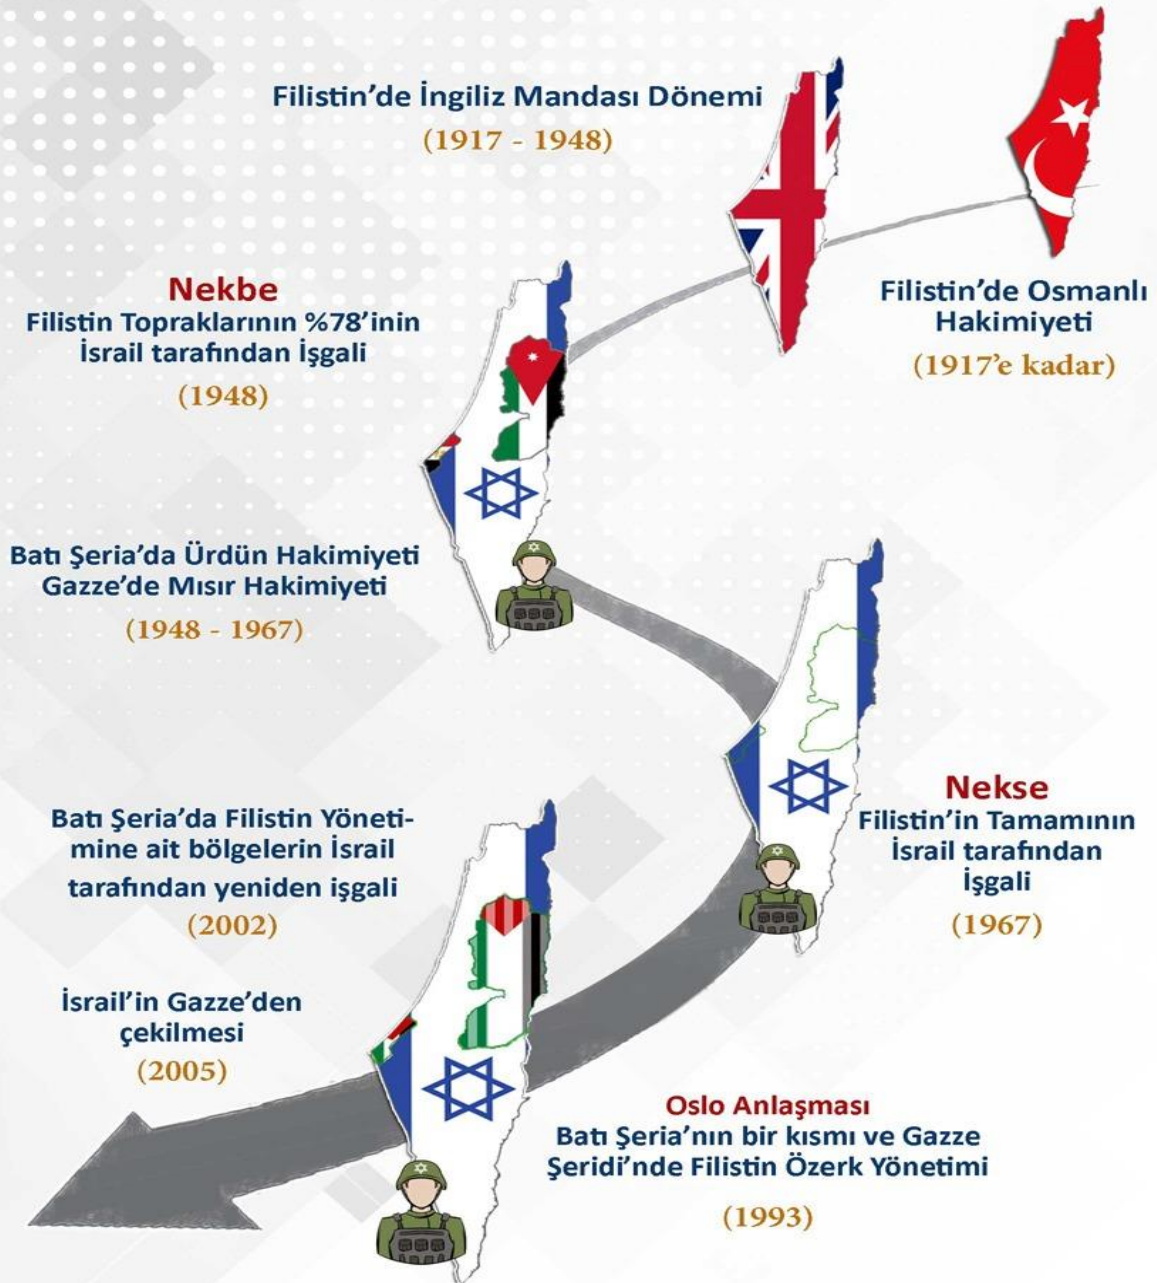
Filistin'de İngiliz Mandası Dönemi
(1917 - 1948)

Filistin'de Osmanlı Hakimiyeti
(1917'e kadar)

Nekbe
Filistin Topraklarının %78'inin İsrail tarafından İşgali
(1948)

Batı Şeria'da Ürdün Hakimiyeti
Gazze'de Mısır Hakimiyeti
(1948 - 1967)

Nekse
Filistin'in Tamamının İsrail tarafından İşgali
(1967)

Batı Şeria'da Filistin Yönetimine ait bölgelerin İsrail tarafından yeniden işgali
(2002)

İsrail'in Gazze'den çekilmesi
(2005)

Oslo Anlaşması
Batı Şeria'nın bir kısmı ve Gazze Şeridi'nde Filistin Özerk Yönetimi
(1993)